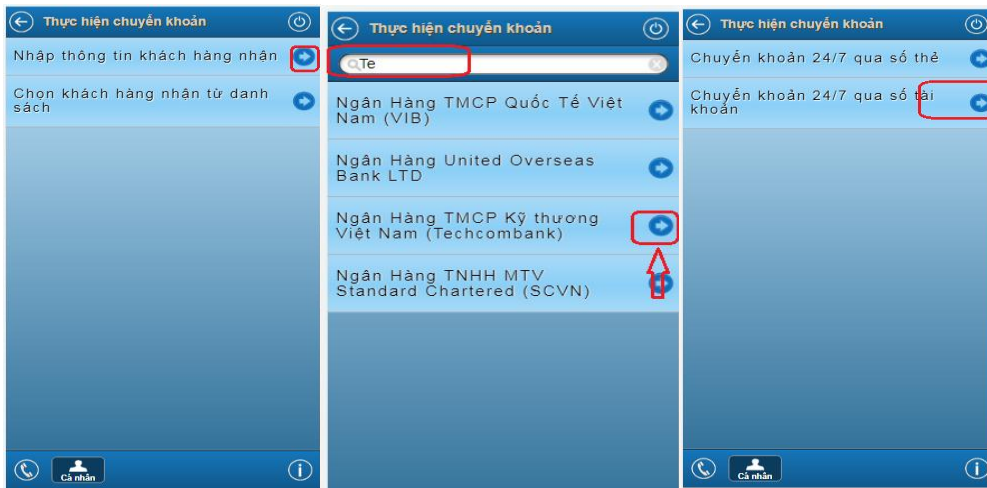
Thực hiện chuyển khoản

Nhập thông tin khách hàng nhận

Chọn khách hàng nhận từ danh sách

Cá nhân

Thực hiện chuyển khoản

Te

Ngân Hàng TMCP Quốc Tế Việt Nam (VIB)

Ngân Hàng United Overseas Bank LTD

Ngân Hàng TMCP Kỹ thương Việt Nam (Techcombank)

Ngân Hàng TNHH MTV Standard Chartered (SCVN)

Thực hiện chuyển khoản

Chuyển khoản 24/7 qua số thẻ

Chuyển khoản 24/7 qua số tài khoản

Cá nhân